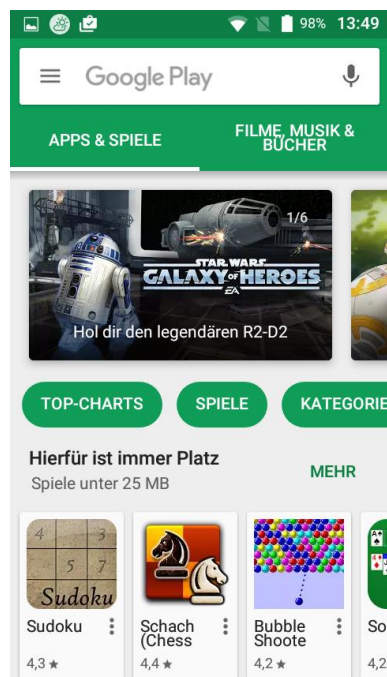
98% 13:49

Google Play

APPS & SPIELE

FILME, MUSIK & BÜCHER

1/6

STAR WARS GALAXY OF HEROES

EA

Hol dir den legendären R2-D2

TOP-CHARTS

SPIELE

KATEGORIE

Hierfür ist immer Platz

Spiele unter 25 MB

MEHR

4 3 5 7 Sudoku

Sudoku

4,3 ★

Schach (Chess

4,4 ★

Bubble Shoote

4,2 ★

So

4,2